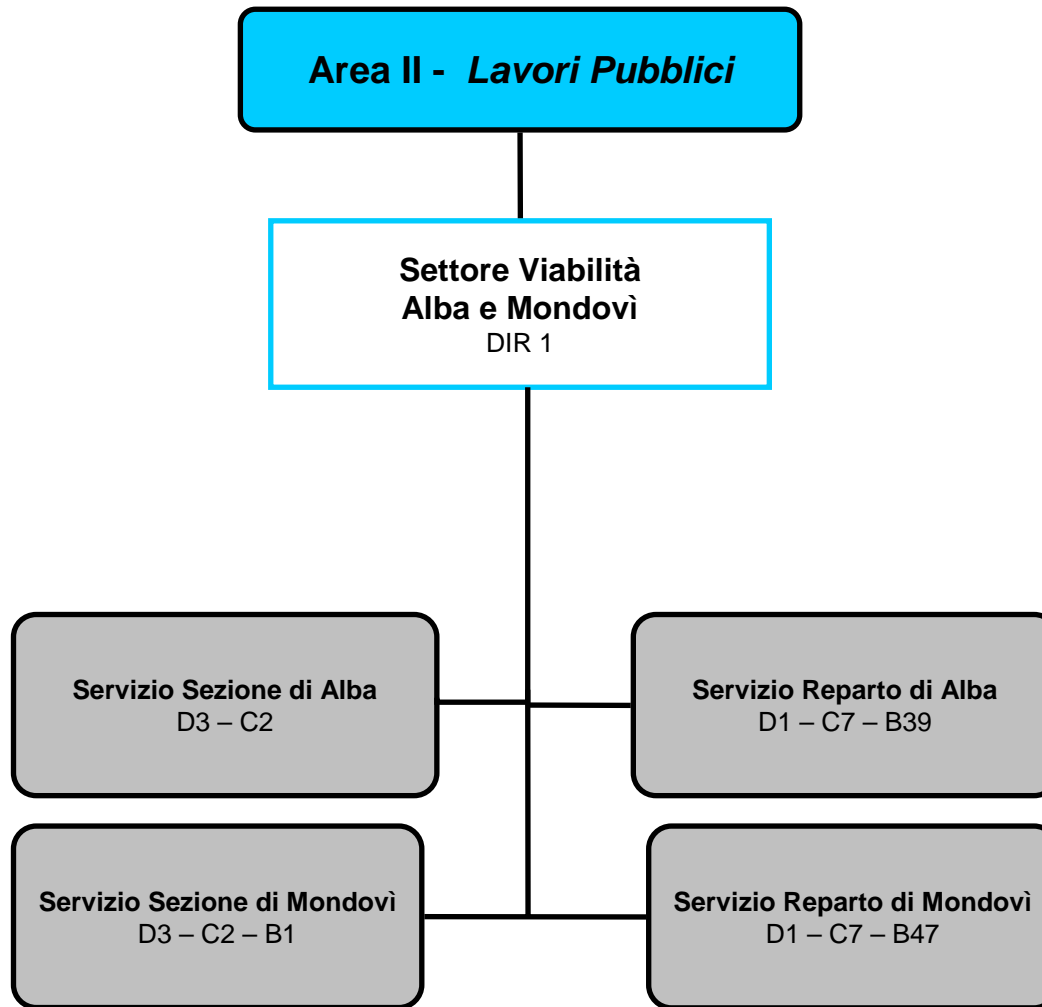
Area II - *Lavori Pubblici*

Settore Viabilità
Alba e Mondovì
DIR 1

Servizio Sezione di Alba
D3 – C2

Servizio Reparto di Alba
D1 – C7 – B39

Servizio Sezione di Mondovì
D3 – C2 – B1

Servizio Reparto di Mondovì
D1 – C7 – B47